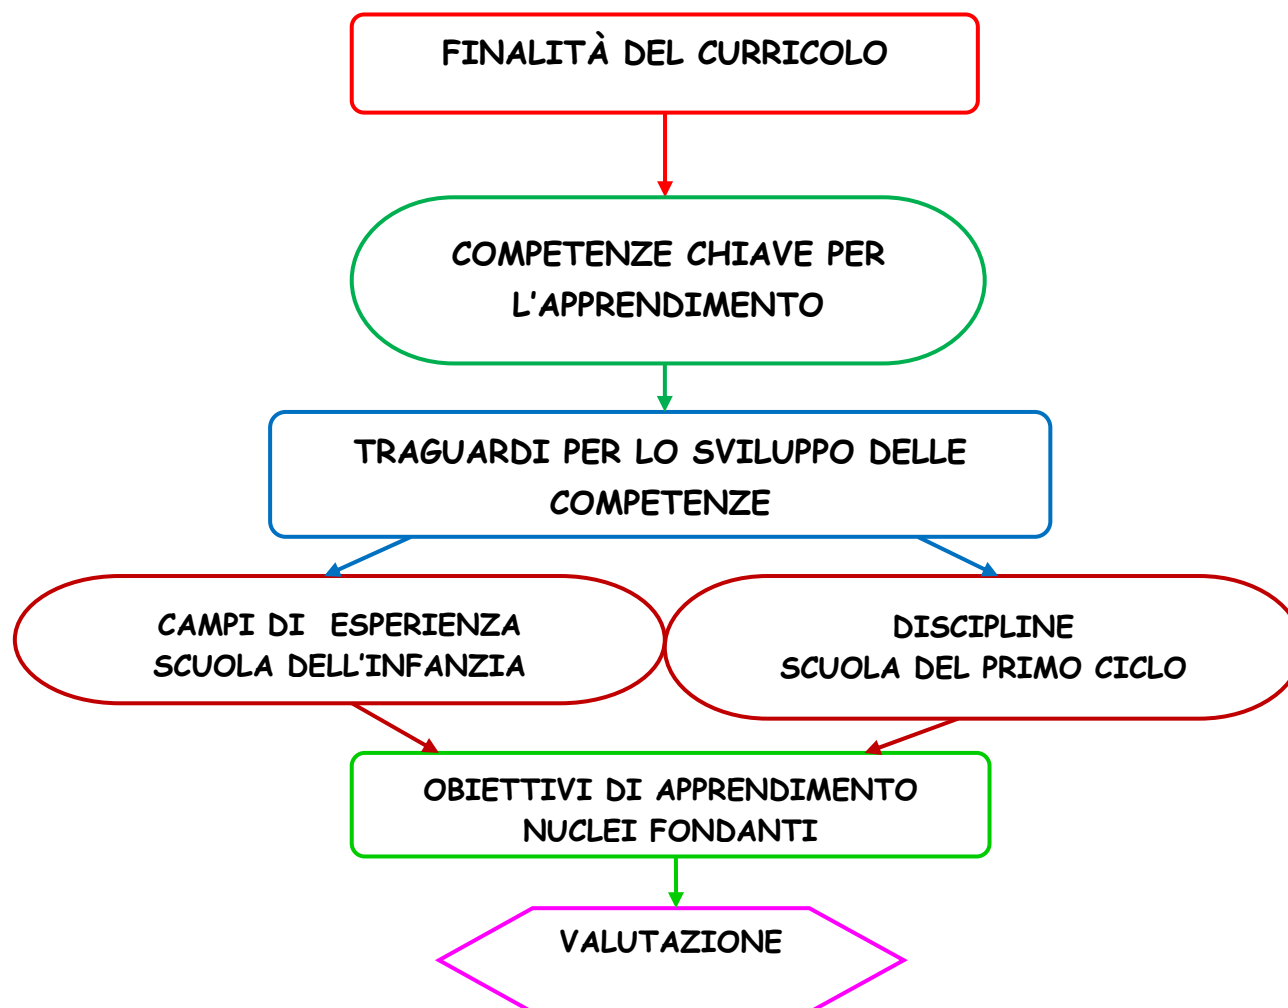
FINALITÀ DEL CURRICOLO

COMPETENZE CHIAVE PER L'APPRENDIMENTO

TRAGUARDI PER LO SVILUPPO DELLE COMPETENZE

CAMPI DI ESPERIENZA
SCUOLA DELL'INFANZIA

DISCIPLINE
SCUOLA DEL PRIMO CICLO

OBIETTIVI DI APPRENDIMENTO
NUCLEI FONDANTI

VALUTAZIONE